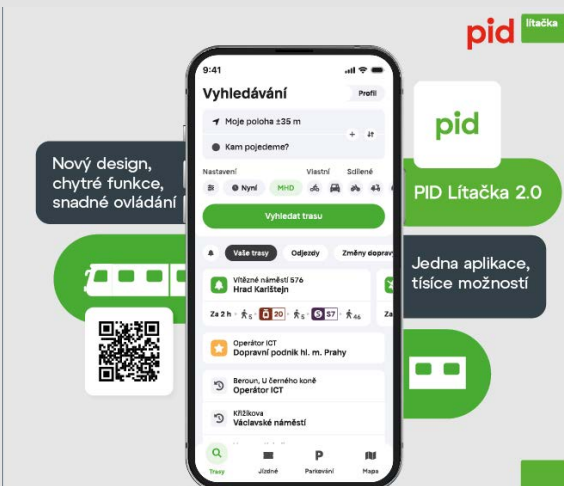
pid lítačka

Nový design, chytré funkce, snadné ovládání

9:41

Vyhledávání

Profil

Moje poloha ±35 m

Kam pojedeme?

Nastavení

Vlastní

Sdílené

Nyní

MHD

Vyhledat trasu

Vaše trasy

Odjezdy

Změny doprav

Vítězné náměstí 576
Hrad Karlštejn

Za 2 h

5

20

5

S7

46

Operátor ICT
Dopravní podnik hl. m. Prahy

Beroun, U černého koně
Operátor ICT

Křižkova
Václavské náměstí

Trasy

Jízdné

Parkování

Mapa

pid

PID Lítačka 2.0

Jedna aplikace, tisíce možností